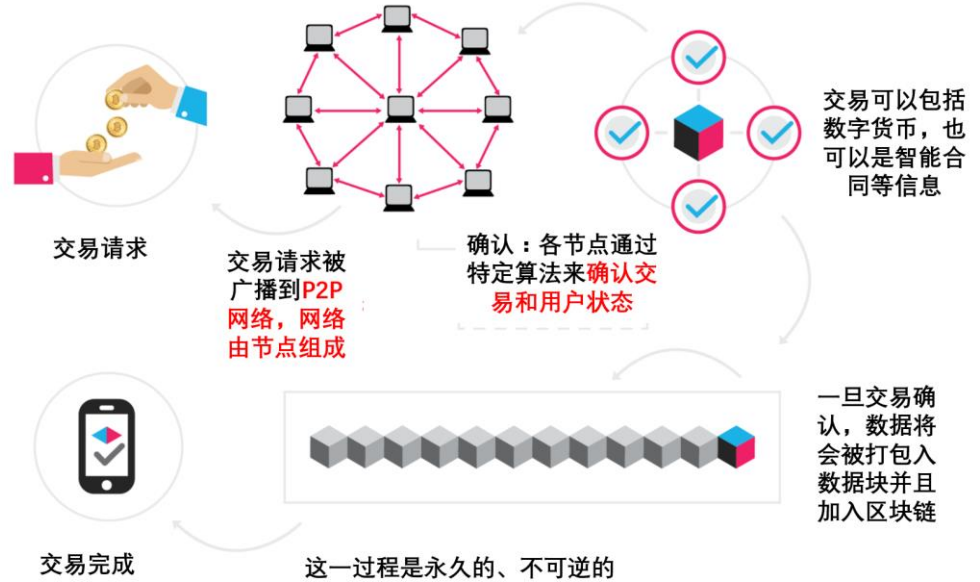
交易可以包括数字货币，也可以是智能合同等信息

交易请求

交易请求被广播到P2P网络，网络由节点组成

确认：各节点通过特定算法来确认交易和用户状态

一旦交易确认，数据将会被打包入数据块并且加入区块链

交易完成

这一过程是永久的、不可逆的